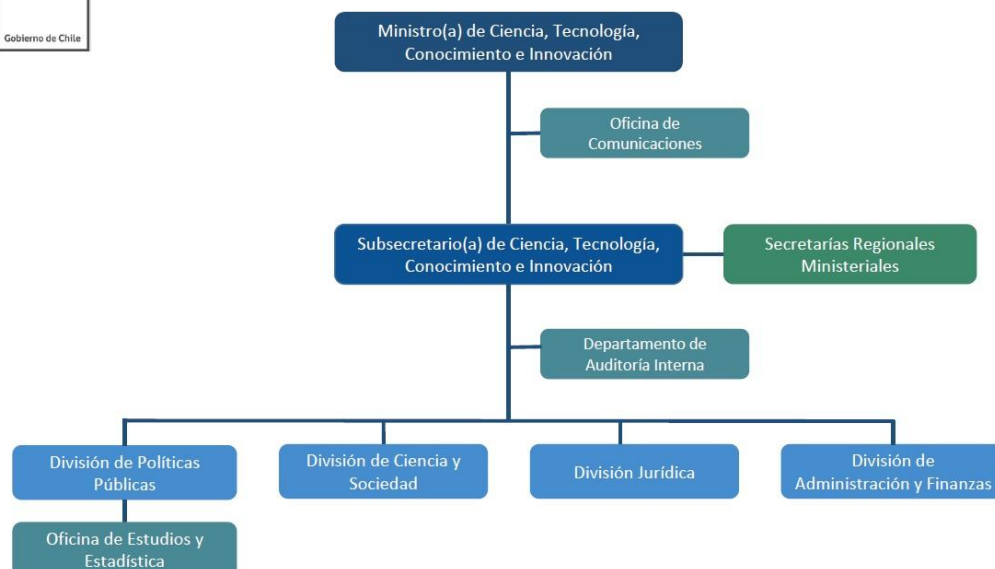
Gobierno de Chile

Ministro(a) de Ciencia, Tecnología, Conocimiento e Innovación

Oficina de Comunicaciones

Subsecretario(a) de Ciencia, Tecnología, Conocimiento e Innovación

Secretarías Regionales Ministeriales

Departamento de Auditoría Interna

División de Políticas Públicas

División de Ciencia y Sociedad

División Jurídica

División de Administración y Finanzas

Oficina de Estudios y Estadística